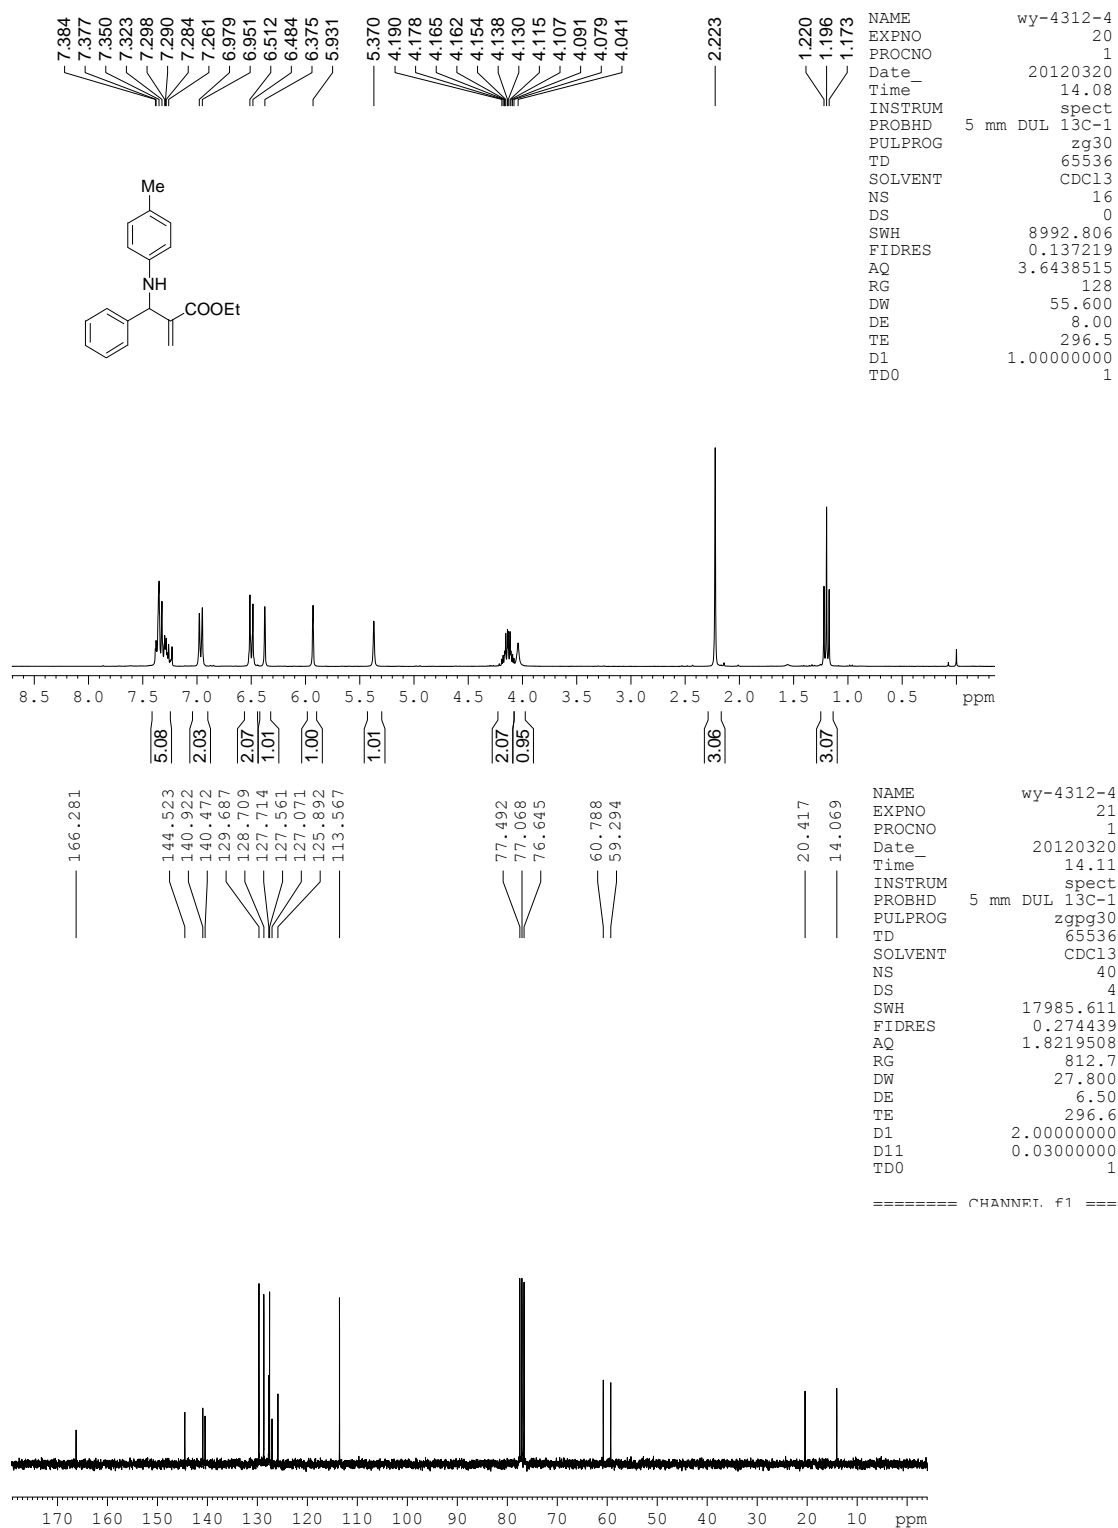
7.384
7.377
7.350
7.323
7.298
7.290
7.284
7.261
6.979
6.951
6.512
6.484
6.375
5.931
5.370
4.190
4.178
4.165
4.162
4.154
4.138
4.130
4.115
4.107
4.091
4.079
4.041
2.223
1.220
1.196
1.173

Me
NH
COOEt

| NAME | wy-4312-4 |
|---|---|
| EXPNO | 20 |
| PROCNO | 1 |
| Date_ | 20120320 |
| Time | 14.08 |
| INSTRUM | spect |
| PROBHD | 5 mm DUL 13C-1 |
| PULPROG | zg30 |
| TD | 65536 |
| SOLVENT | CDCl3 |
| NS | 16 |
| DS | 0 |
| SWH | 8992.806 |
| FIDRES | 0.137219 |
| AQ | 3.6438515 |
| RG | 128 |
| DW | 55.600 |
| DE | 8.00 |
| TE | 296.5 |
| D1 | 1.00000000 |
| TD0 | 1 |

8.5 8.0 7.5 7.0 6.5 6.0 5.5 5.0 4.5 4.0 3.5 3.0 2.5 2.0 1.5 1.0 0.5 ppm

5.08
2.03
2.07
1.01
1.00
1.01
2.07
0.95
3.06
3.07

166.281
144.523
140.922
140.472
129.687
128.709
127.714
127.561
127.071
125.892
113.567
77.492
77.068
76.645
60.788
59.294
20.417
14.069

| NAME | wy-4312-4 |
|---|---|
| EXPNO | 21 |
| PROCNO | 1 |
| Date_ | 20120320 |
| Time | 14.11 |
| INSTRUM | spect |
| PROBHD | 5 mm DUL 13C-1 |
| PULPROG | zgpg30 |
| TD | 65536 |
| SOLVENT | CDCl3 |
| NS | 40 |
| DS | 4 |
| SWH | 17985.611 |
| FIDRES | 0.274439 |
| AQ | 1.8219508 |
| RG | 812.7 |
| DW | 27.800 |
| DE | 6.50 |
| TE | 296.6 |
| D1 | 2.00000000 |
| D11 | 0.03000000 |
| TD0 | 1 |

======== CHANNEL f1 ===

170 160 150 140 130 120 110 100 90 80 70 60 50 40 30 20 10 ppm